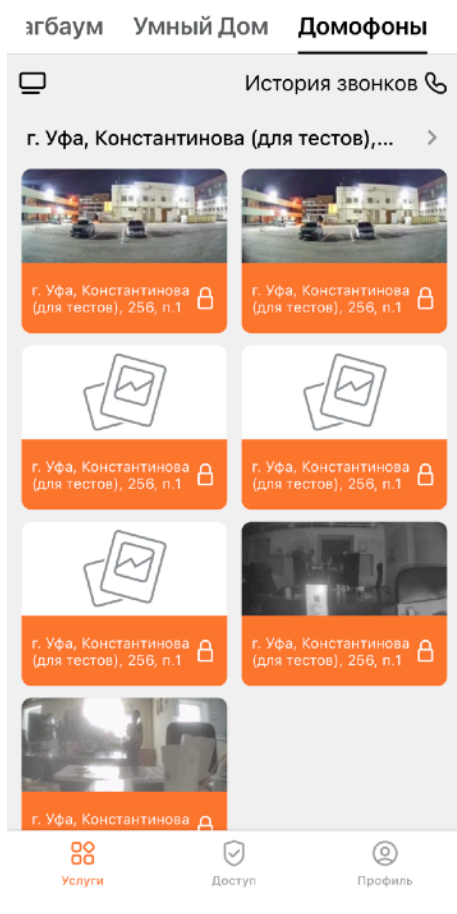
агбаум Умный Дом Домофоны

История звонков

г. Уфа, Константинова (для тестов),...

г. Уфа, Константинова (для тестов), 256, п.1

г. Уфа, Константинова (для тестов), 256, п.1

г. Уфа, Константинова (для тестов), 256, п.1

г. Уфа, Константинова (для тестов), 256, п.1

г. Уфа, Константинова (для тестов), 256, п.1

г. Уфа, Константинова (для тестов), 256, п.1

г. Уфа, Константинова

Услуги Доступ Профиль